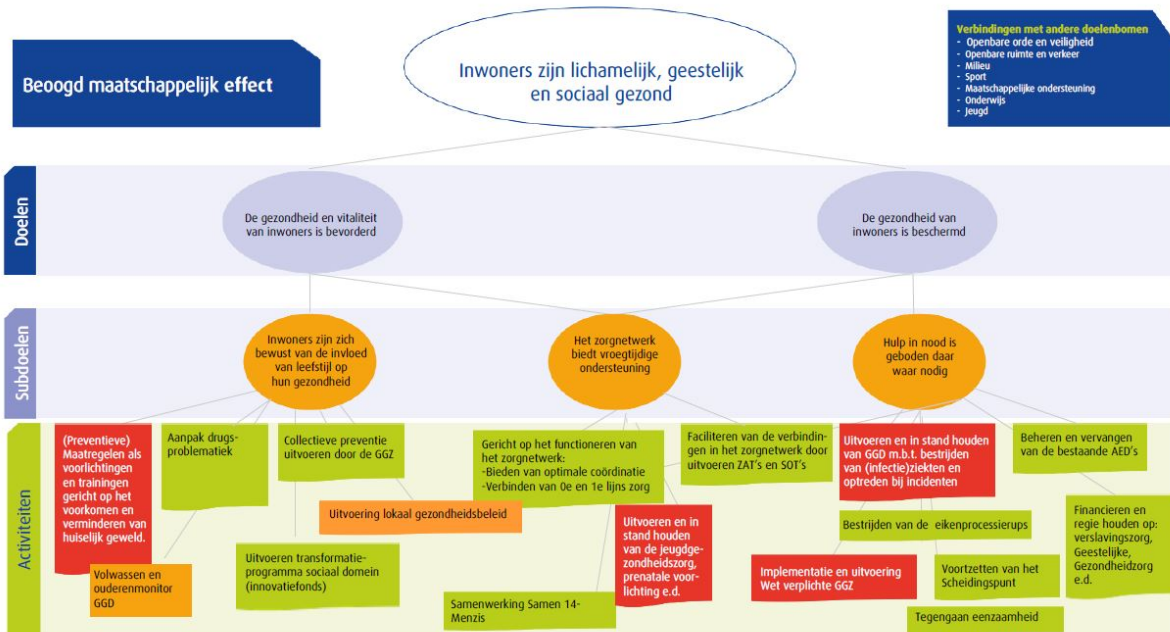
Beoogd maatschappelijk effect

Inwoners zijn lichamelijk, geestelijk en sociaal gezond

Verbindingen met andere doelenbomen
- Openbare orde en veiligheid
- Openbare ruimte en verkeer
- Milieu
- Sport
- Maatschappelijke ondersteuning
- Onderwijs
- Jeugd

Doelen

De gezondheid en vitaliteit van inwoners is bevorderd

De gezondheid van inwoners is beschermd

Subdoelen

Inwoners zijn zich bewust van de invloed van leefstijl op hun gezondheid

Het zorgnetwerk biedt vroegtijdige ondersteuning

Hulp in nood is geboden daar waar nodig

Activiteiten

(Preventieve) Maatregelen als voorlichtingen en trainingen gericht op het voorkomen en verminderen van huiselijk geweld.

Aanpak drugsproblematiek

Collectieve preventie uitvoeren door de GGZ

Uitvoering lokaal gezondheidsbeleid

Volwassen en ouderenmonitor GGD

Uitvoeren transformatieprogramma sociaal domein (innovatiefonds)

Gericht op het functioneren van het zorgnetwerk:
-Bieden van optimale coördinatie
-Verbinden van 0e en 1e lijns zorg

Faciliteren van de verbindingen in het zorgnetwerk door uitvoeren ZAT's en SOT's

Uitvoeren en in stand houden van de jeugdgezondheidszorg, prenatale voorlichting e.d.

Samenwerking Samen 14-Menzis

Uitvoeren en in stand houden van GGD m.b.t. bestrijden van (infectie)ziekten en optreden bij incidenten

Beheren en vervangen van de bestaande AED's

Bestrijden van de eikenprocessierups

Financieren en regie houden op: verslavingszorg, Geestelijke, Gezondheidzorg e.d.

Implementatie en uitvoering Wet verplichte GGZ

Voortzetten van het Scheidingspunt

Tegengaan eenzaamheid